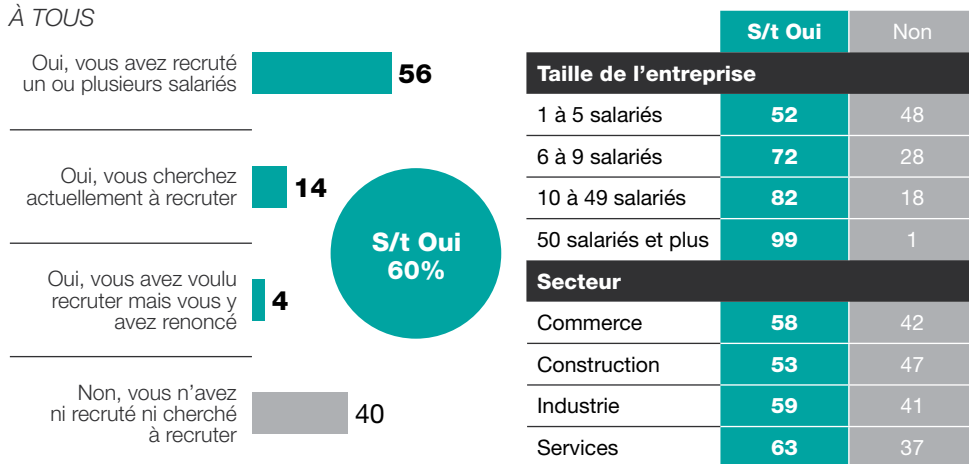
À TOUS

Oui, vous avez recruté un ou plusieurs salariés 56

Oui, vous cherchez actuellement à recruter 14

Oui, vous avez voulu recruter mais vous y avez renoncé 4

Non, vous n'avez ni recruté ni cherché à recruter 40

S/t Oui 60%

| | S/t Oui | Non |
|---|---|---|
| **Taille de l'entreprise** | | |
| 1 à 5 salariés | 52 | 48 |
| 6 à 9 salariés | 72 | 28 |
| 10 à 49 salariés | 82 | 18 |
| 50 salariés et plus | 99 | 1 |
| **Secteur** | | |
| Commerce | 58 | 42 |
| Construction | 53 | 47 |
| Industrie | 59 | 41 |
| Services | 63 | 37 |